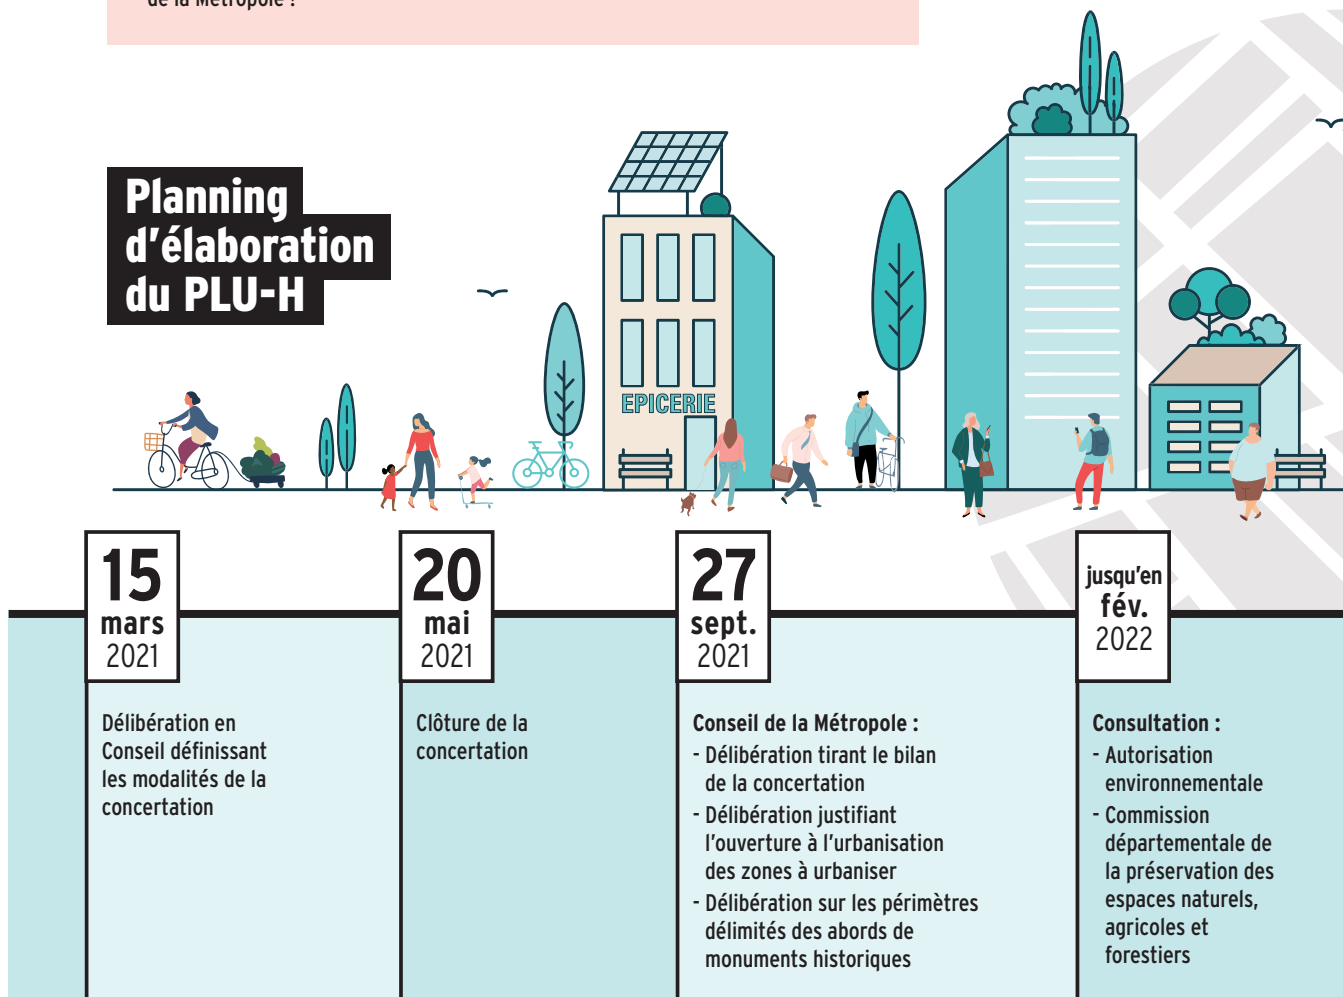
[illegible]

Planning d'élaboration du PLU-H

EPICERIE

15 mars 2021

Délibération en Conseil définissant les modalités de la concertation

20 mai 2021

Clôture de la concertation

27 sept. 2021

Conseil de la Métropole :
- Délibération tirant le bilan de la concertation
- Délibération justifiant l'ouverture à l'urbanisation des zones à urbaniser
- Délibération sur les périmètres délimités des abords de monuments historiques

jusqu'en fév. 2022

Consultation :
- Autorisation environnementale
- Commission départementale de la préservation des espaces naturels, agricoles et forestiers